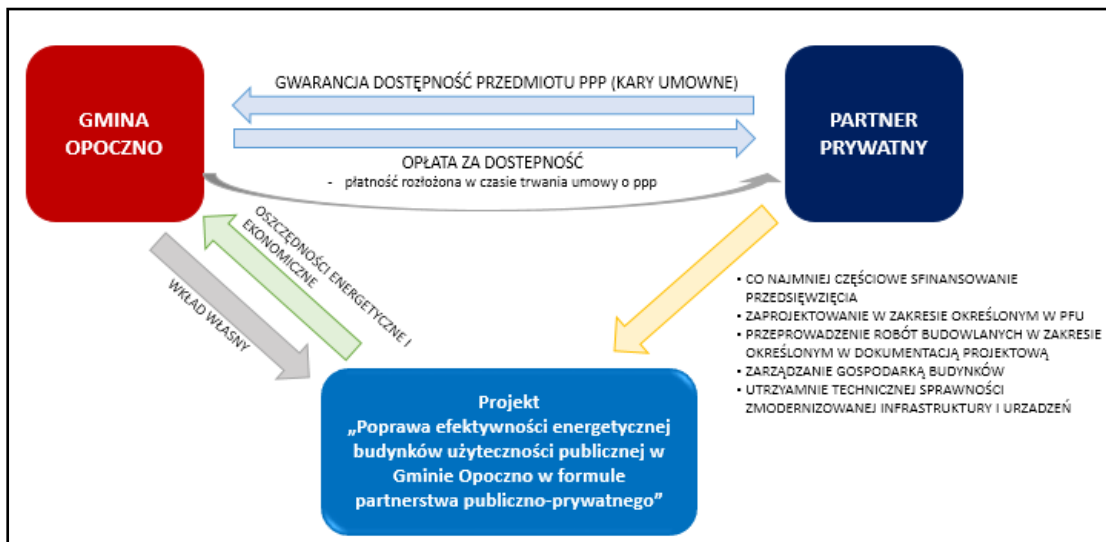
GMINA OPOCZNO

GWARANCJA DOSTĘPNOŚĆ PRZEDMIOTU PPP (KARY UMOWNE)

PARTNER PRYWATNY

OPŁATA ZA DOSTEPNOŚĆ
- płatność rozłożona w czasie trwania umowy o ppp

OSZCZĘDNOŚCI ENERGETYCZNE I EKONOMICZNE

WKŁAD WŁASNY

• CO NAJMNIEJ CZĘŚCIOWE SFINANSOWANIE PRZEDSIĘWZIĘCIA
• ZAPROJEKTOWANIE W ZAKRESIE OKREŚLONYM W PFU
• PRZEPROWADZENIE ROBÓT BUDOWLANYCH W ZAKRESIE OKREŚLONYM W DOKUMENTACJĄ PROJEKTOWĄ
• ZARZĄDZANIE GOSPODARKĄ BUDYNKÓW
• UTRZYAMNIE TECHNICZNEJ SPRAWNOŚCI ZMODERNIZOWANEJ INFRASTRUKTURY I URZADZEŃ

Projekt
„Poprawa efektywności energetycznej budynków użyteczności publicznej w Gminie Opoczno w formule partnerstwa publiczno-prywatnego"